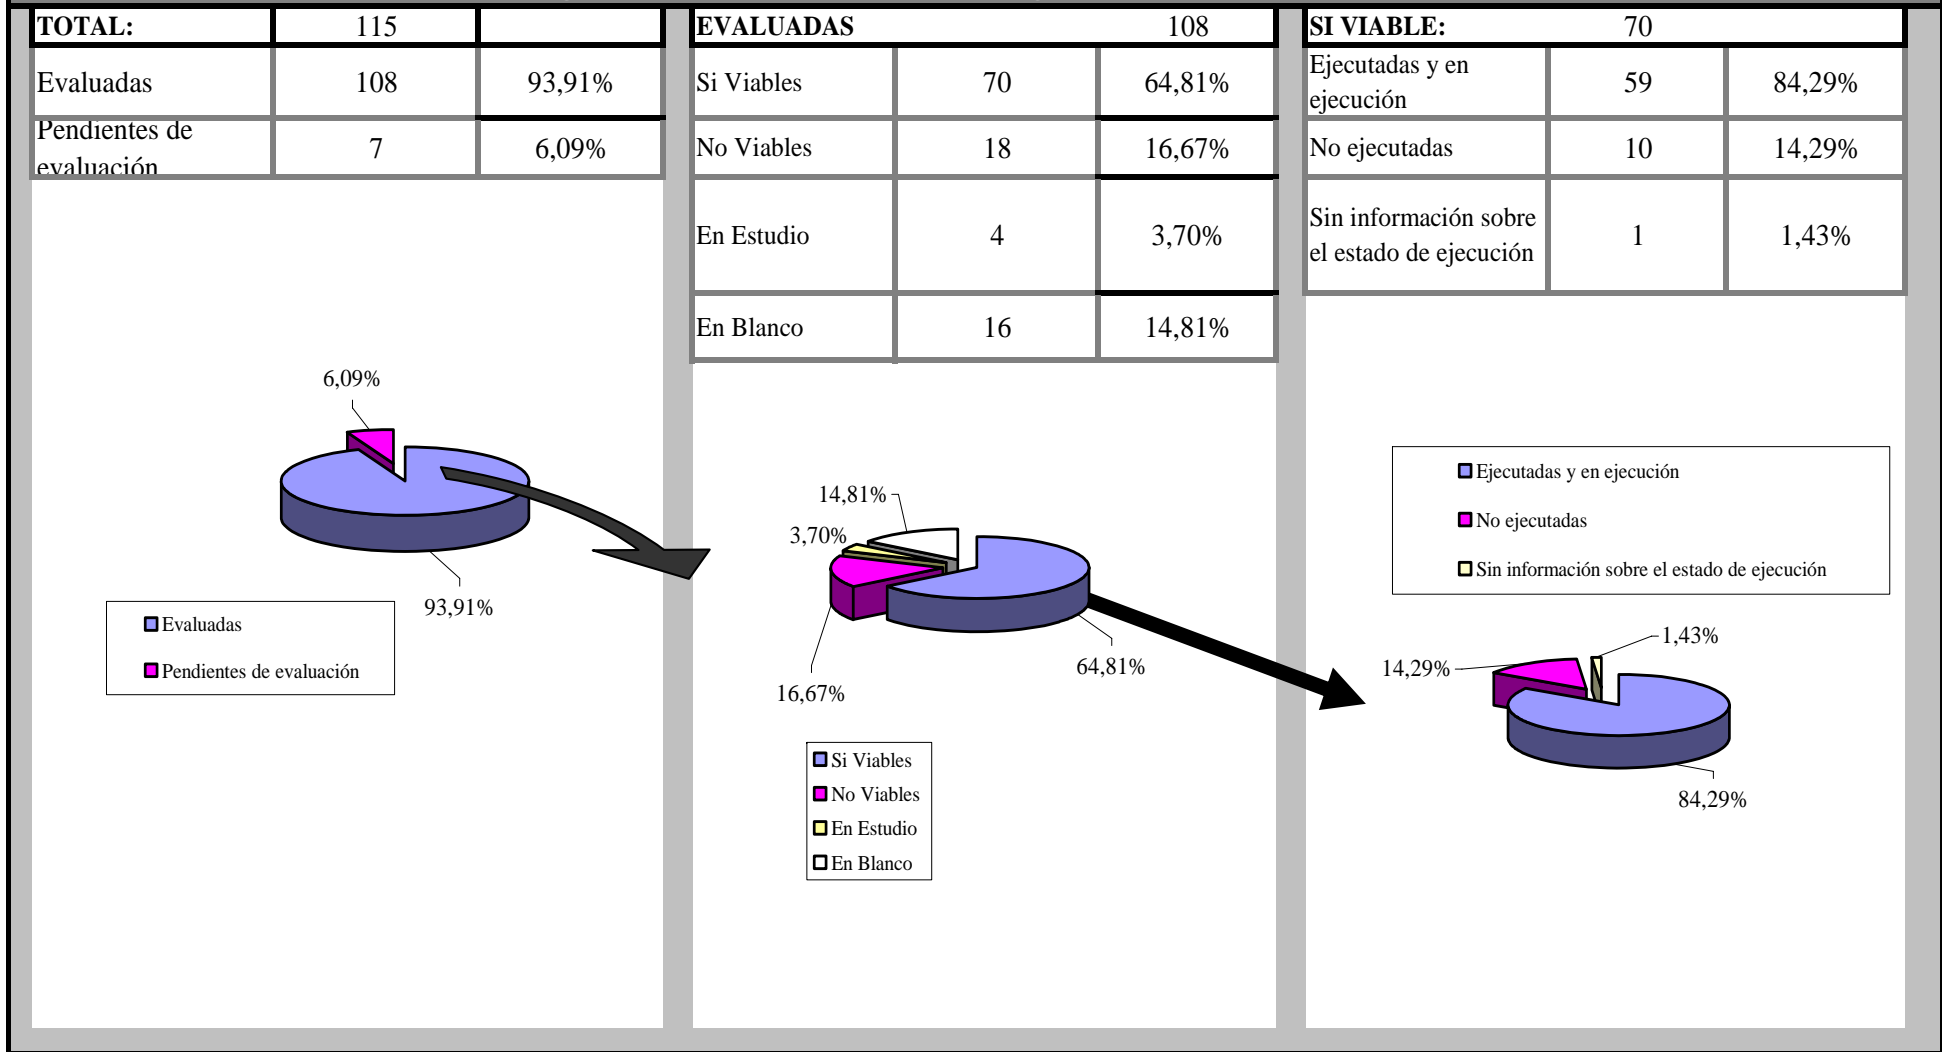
| TOTAL: | 115 | |
|---|---|---|
| Evaluadas | 108 | 93,91% |
| Pendientes de evaluación | 7 | 6,09% |

6,09%

93,91%

Evaluadas
Pendientes de evaluación

| EVALUADAS | | 108 |
|---|---|---|
| Si Viables | 70 | 64,81% |
| No Viables | 18 | 16,67% |
| En Estudio | 4 | 3,70% |
| En Blanco | 16 | 14,81% |

14,81%
3,70%
64,81%
16,67%

Si Viables
No Viables
En Estudio
En Blanco

| SI VIABLE: | 70 | |
|---|---|---|
| Ejecutadas y en ejecución | 59 | 84,29% |
| No ejecutadas | 10 | 14,29% |
| Sin información sobre el estado de ejecución | 1 | 1,43% |

Ejecutadas y en ejecución
No ejecutadas
Sin información sobre el estado de ejecución

1,43%
14,29%
84,29%